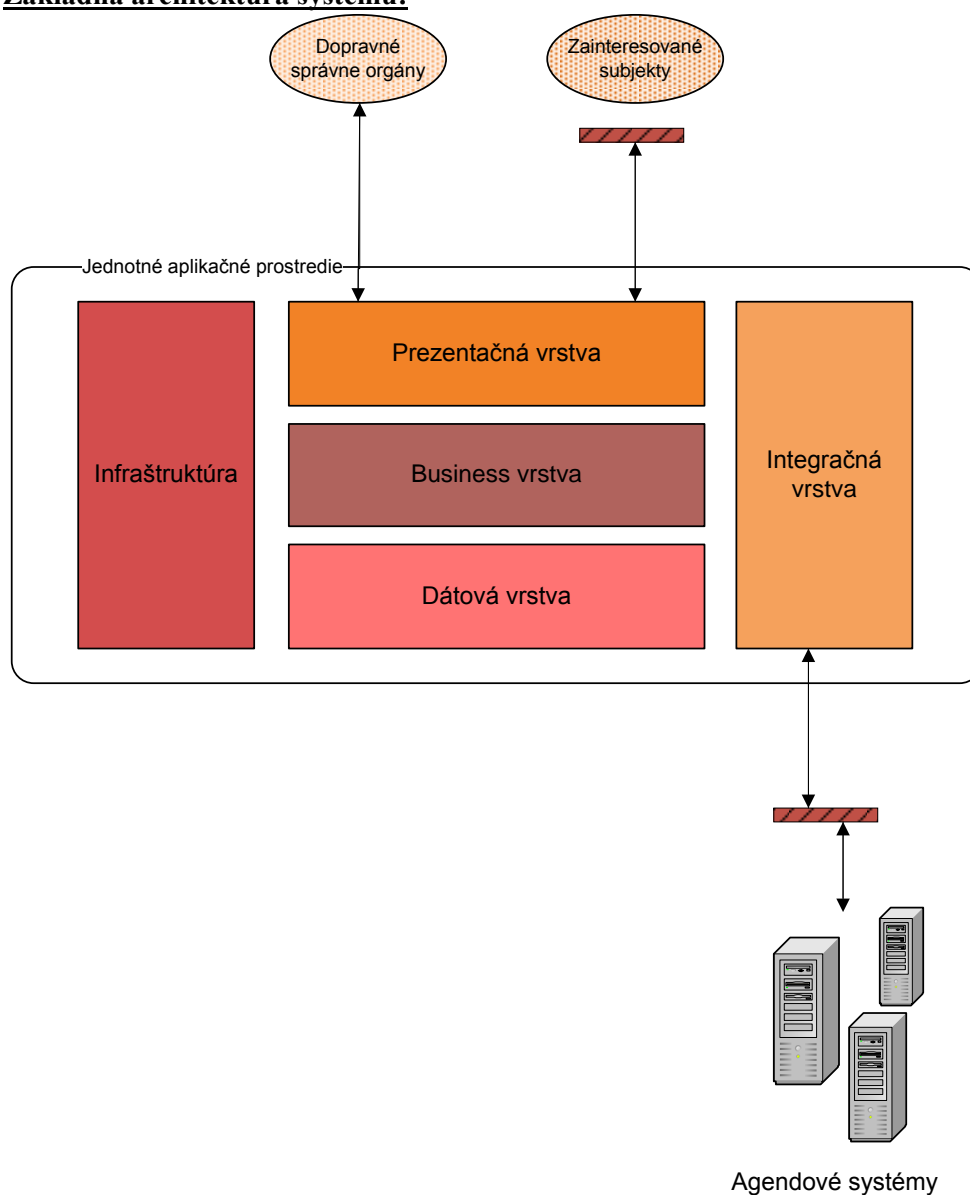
Základná architektúra systému:

Dopravné správne orgány

Zainteresované subjekty

Jednotné aplikačné prostredie

Infraštruktúra

Prezentačná vrstva

Business vrstva

Dátová vrstva

Integračná vrstva

Agendové systémy